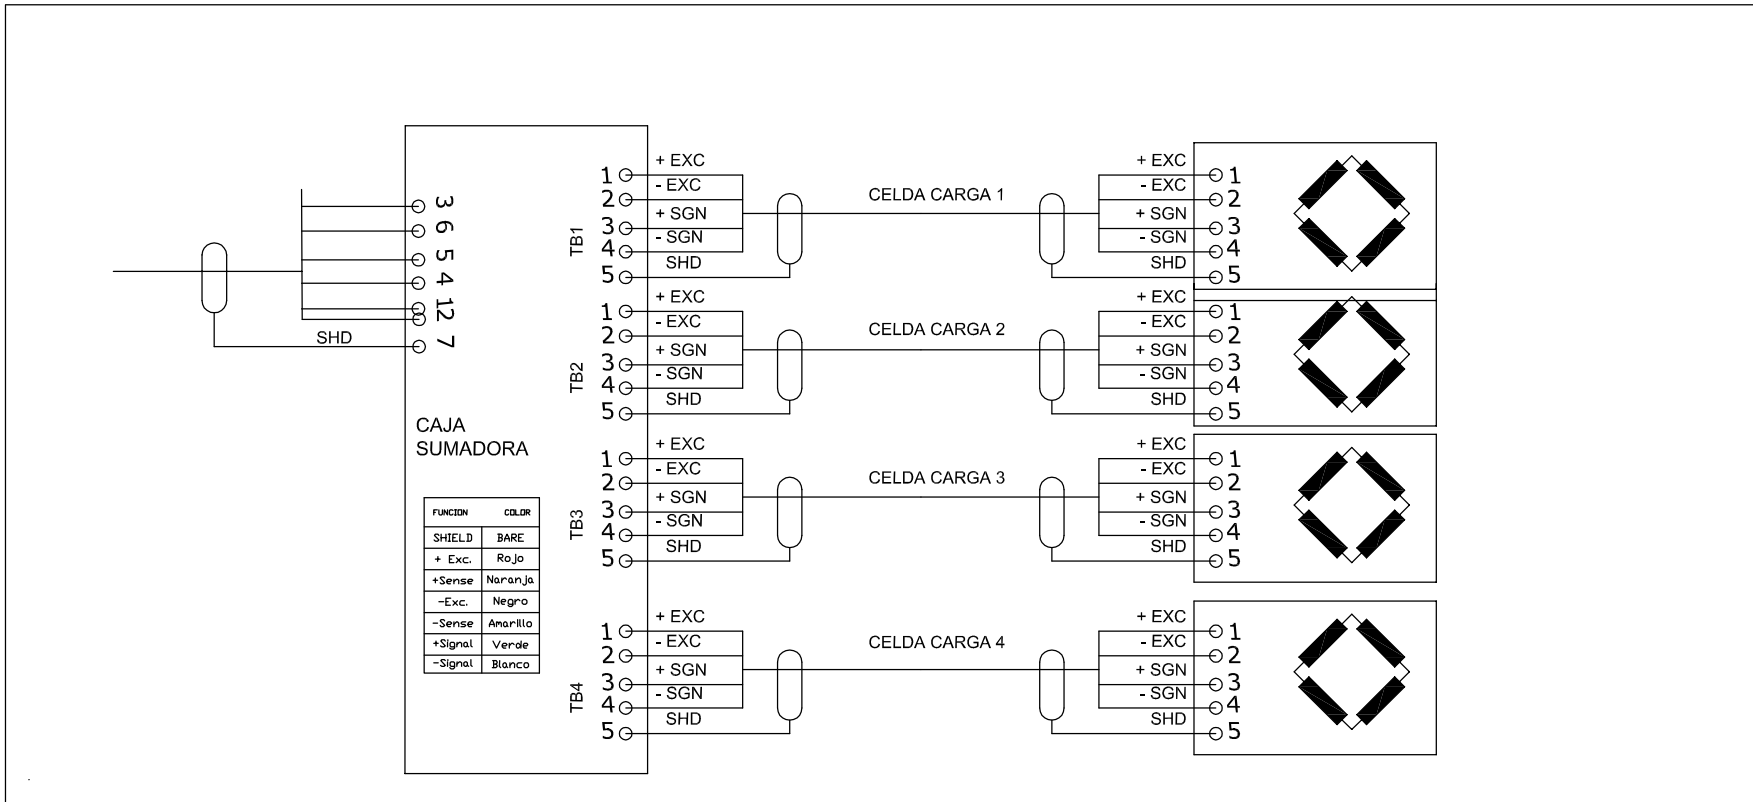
3
6
5
4
12
7
SHD

CAJA
SUMADORA

| FUNCION | COLOR |
|---|---|
| SHIELD | BARE |
| + Exc. | Rojo |
| +Sense | Naranja |
| -Exc. | Negro |
| -Sense | Amarillo |
| +Signal | Verde |
| -Signal | Blanco |

TB1
1 + EXC
2 - EXC
3 + SGN
4 - SGN
5 SHD
CELDA CARGA 1
+ EXC 1
- EXC 2
+ SGN 3
- SGN 4
SHD 5

TB2
1 + EXC
2 - EXC
3 + SGN
4 - SGN
5 SHD
CELDA CARGA 2
+ EXC 1
- EXC 2
+ SGN 3
- SGN 4
SHD 5

TB3
1 + EXC
2 - EXC
3 + SGN
4 - SGN
5 SHD
CELDA CARGA 3
+ EXC 1
- EXC 2
+ SGN 3
- SGN 4
SHD 5

TB4
1 + EXC
2 - EXC
3 + SGN
4 - SGN
5 SHD
CELDA CARGA 4
+ EXC 1
- EXC 2
+ SGN 3
- SGN 4
SHD 5